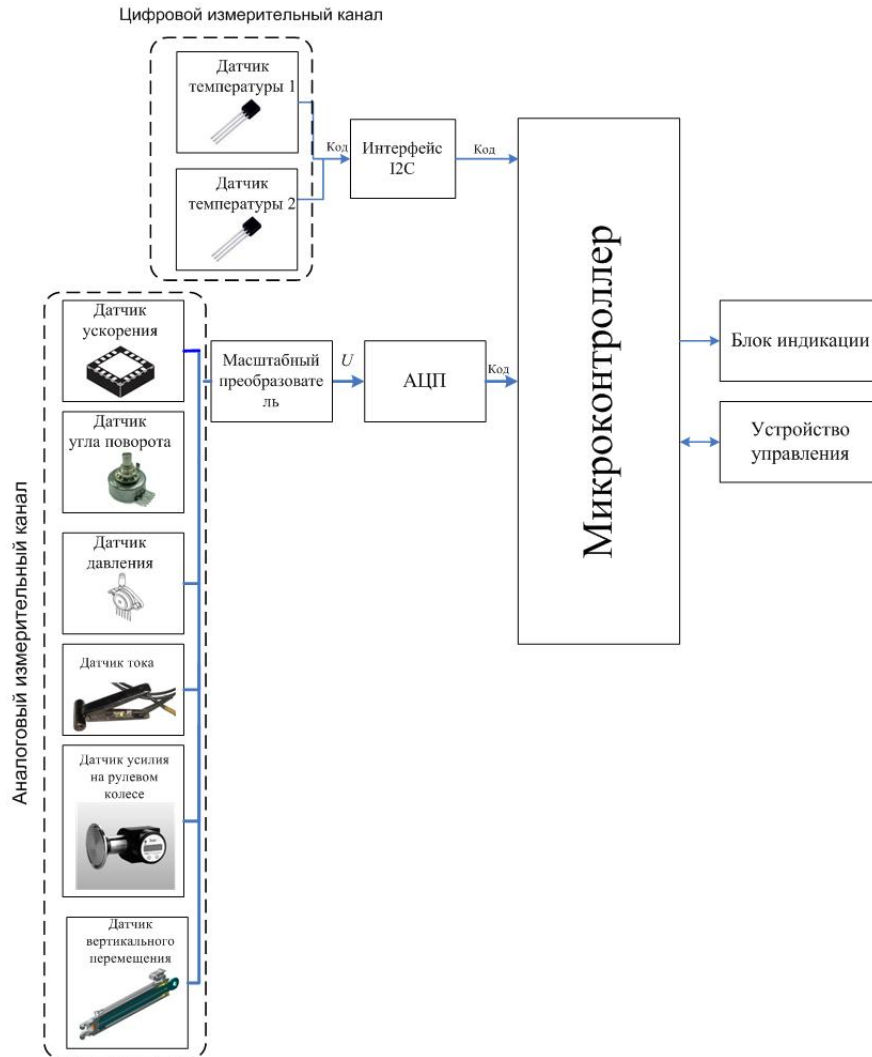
Цифровой измерительный канал

Датчик температуры 1

Датчик температуры 2

Код

Интерфейс I2C

Код

Микроконтроллер

Аналоговый измерительный канал

Датчик ускорения

Масштабный преобразователь

$U$

АЦП

Код

Блок индикации

Устройство управления

Датчик угла поворота

Датчик давления

Датчик тока

Датчик усилия на рулевом колесе

Датчик вертикального перемещения